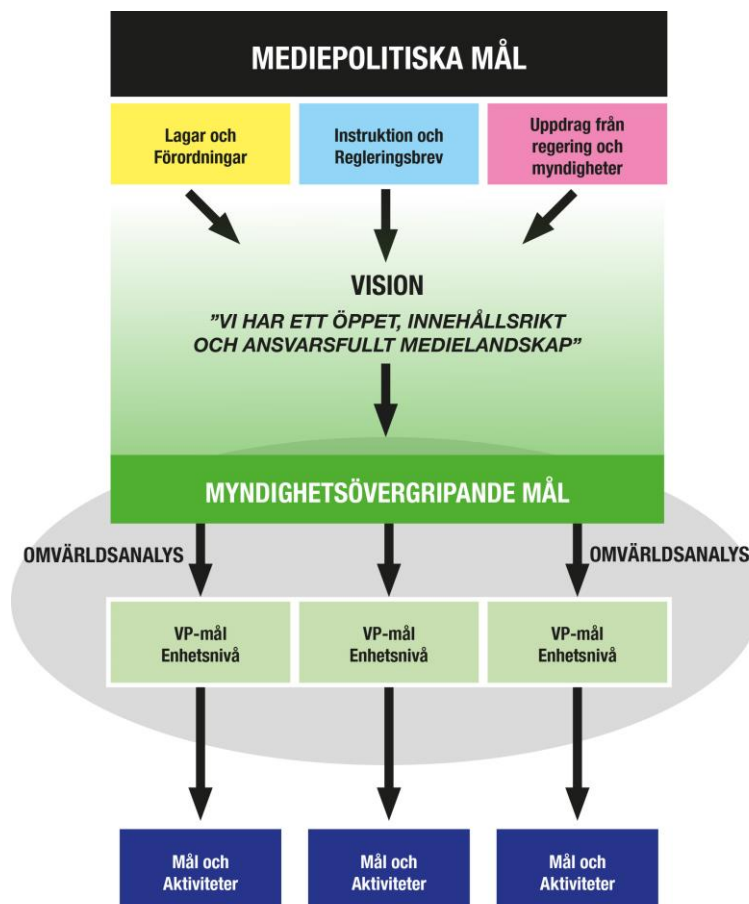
MEDIEPOLITISKA MÅL

Lagar och Förordningar

Instruktion och Regleringsbrev

Uppdrag från regering och myndigheter

VISION

”VI HAR ETT ÖPPET, INNEHÅLLSRIKT OCH ANSVARSFULLT MEDIELANDSKAP”

MYNDIGHETSÖVERGRIPANDE MÅL

OMVÄRLDSANALYS

OMVÄRLDSANALYS

VP-mål Enhetsnivå

VP-mål Enhetsnivå

VP-mål Enhetsnivå

Mål och Aktiviteter

Mål och Aktiviteter

Mål och Aktiviteter